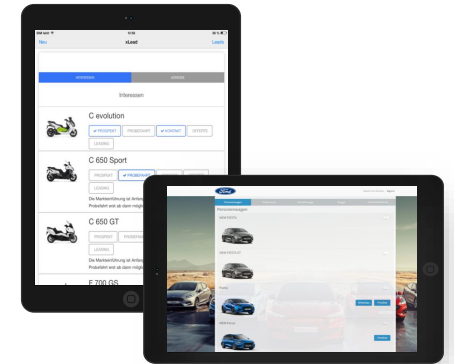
Neu

xLead

Leads

Interessen

C evolution

✔ PROSPEKT

PROBEFAHRT

✔ KONTAKT

LEASING

C 650 Sport

PROSPEKT

✔ PROBEFAHRT

LEASING

C 650 GT

PROSPEKT

PROBEFAHRT

LEASING

Die Markteinführung ist Anfang

Probefahrt erst ab dem möglich

Die Markteinführung ist Anfang

Probefahrt erst ab dem möglich

F 700 GS

Ford